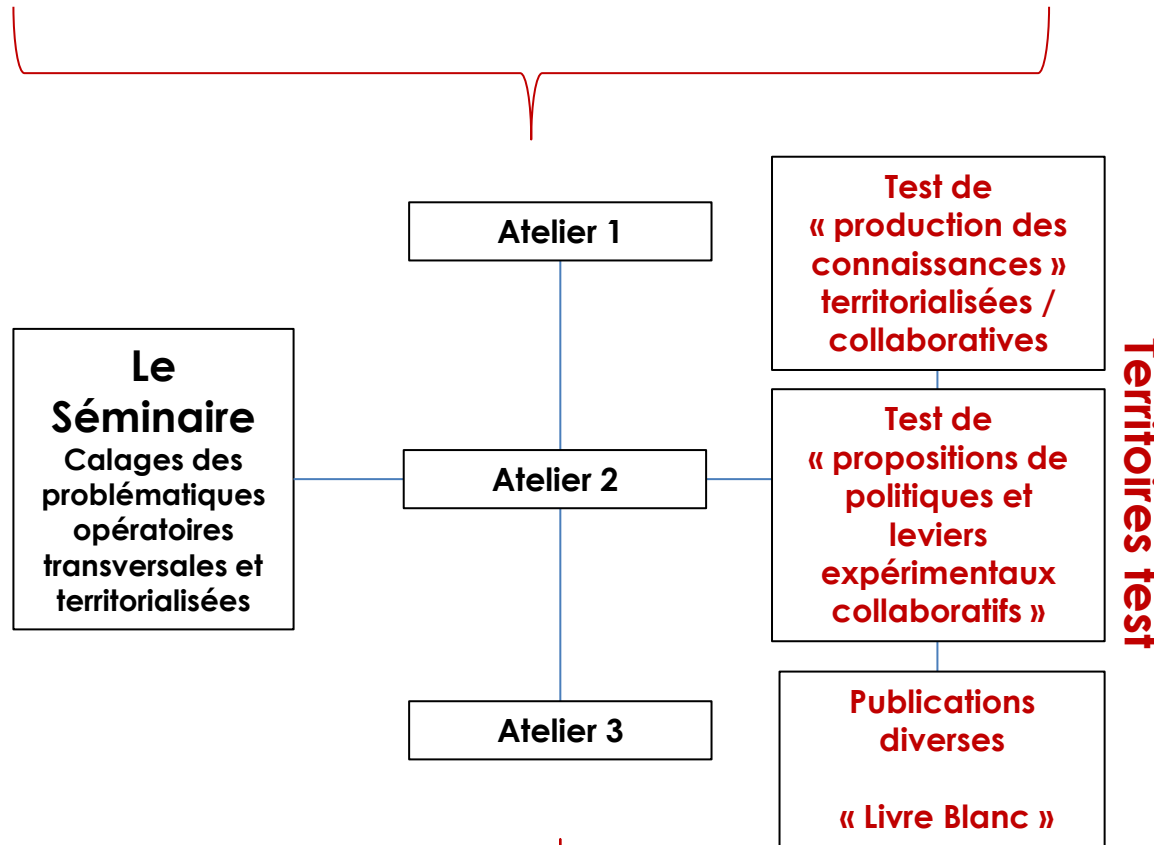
Le Séminaire
Calages des problématiques opératoires transversales et territorialisées

Atelier 1

Atelier 2

Atelier 3

Test de « production des connaissances » territorialisées / collaboratives

Test de « propositions de politiques et leviers expérimentaux collaboratifs »

Publications diverses

« Livre Blanc »

Territoires test